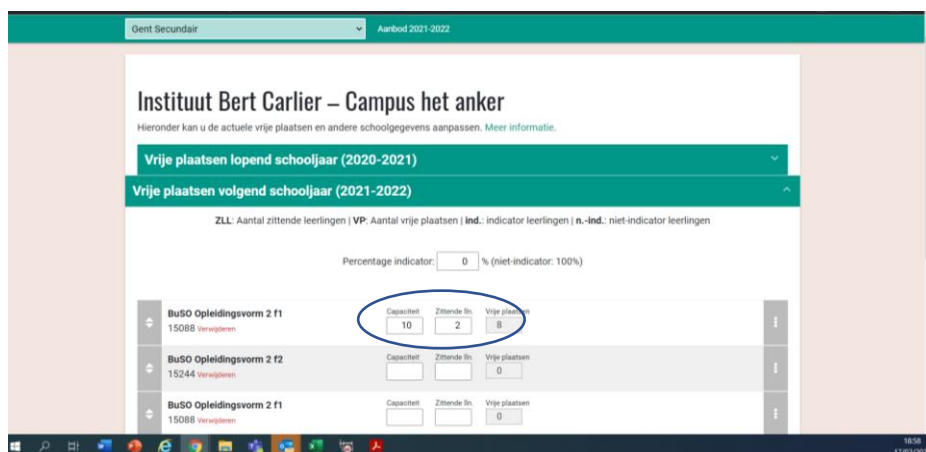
Gent Secundair
Aanbod 2021-2022

Instituut Bert Carlier – Campus het anker

Hieronder kan u de actuele vrije plaatsen en andere schoolgegevens aanpassen. Meer informatie.

Vrije plaatsen lopend schooljaar (2020-2021)

Vrije plaatsen volgend schooljaar (2021-2022)

ZLL: Aantal zittende leerlingen | VP: Aantal vrije plaatsen | ind.: indicator leerlingen | n.-ind.: niet-indicator leerlingen

Percentage indicator: 0 % (niet-indicator: 100%)

| | Capaciteit | Zittende lln. | Vrije plaatsen |
|---|---|---|---|
| BuSO Opleidingsvorm 2 f1 15088 Verwijderen | 10 | 2 | 8 |
| BuSO Opleidingsvorm 2 f2 15244 Verwijderen | | | 0 |
| BuSO Opleidingsvorm 2 f1 15088 Verwijderen | | | 0 |

18:58
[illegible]